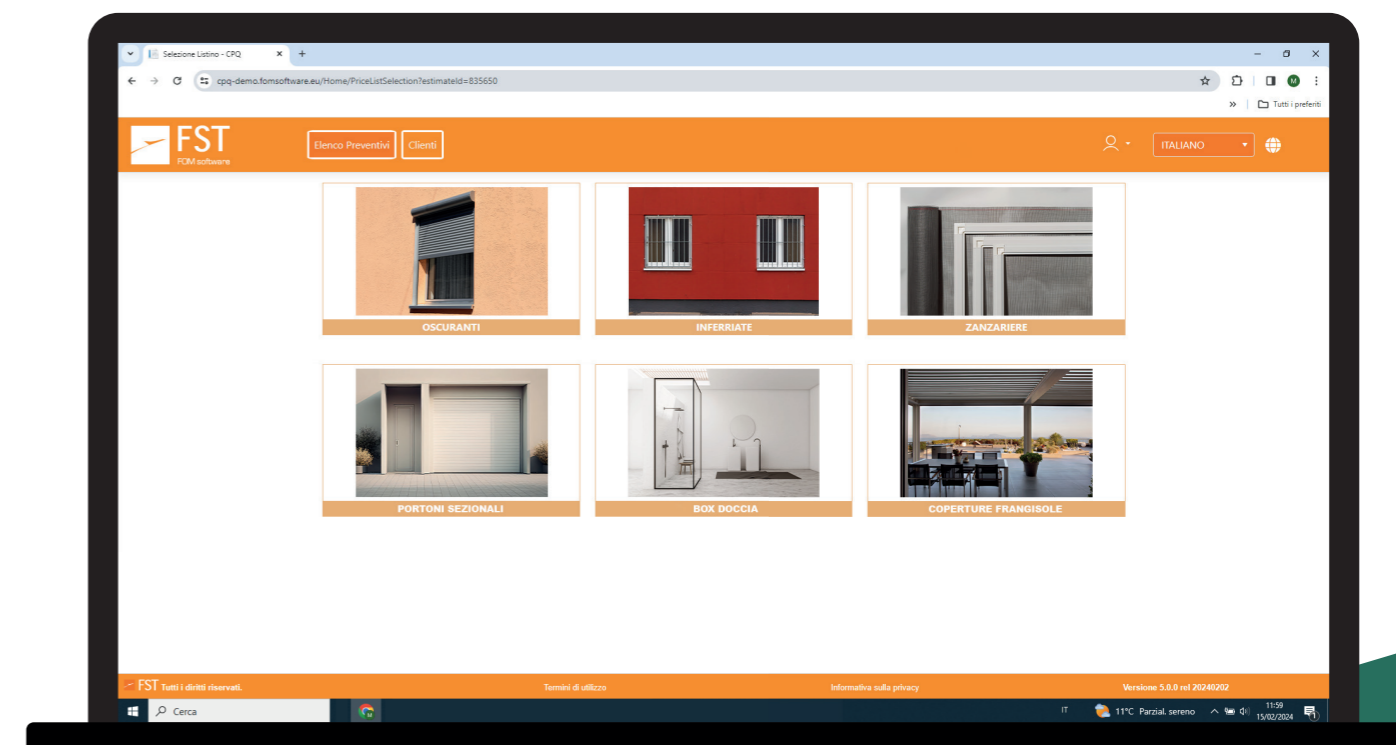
Selezione Listino - CPQ
cpq-demo.fomsoftware.eu/Home/PriceListSelection?estimateId=835650
Tutti i preferiti

FST
FOM software
Elenco Preventivi
Clienti
ITALIANO

OSCURANTI
INFERRIATE
ZANZARIERE
PORTONI SEZIONALI
BOX DOCCIA
COPERTURE FRANGISOLE

FST Tutti i diritti riservati.
Termini di utilizzo
Informativa sulla privacy
Versione 5.0.0 rel 20240202

Cerca
IT
11°C Parzial. sereno
11:59
15/02/2024